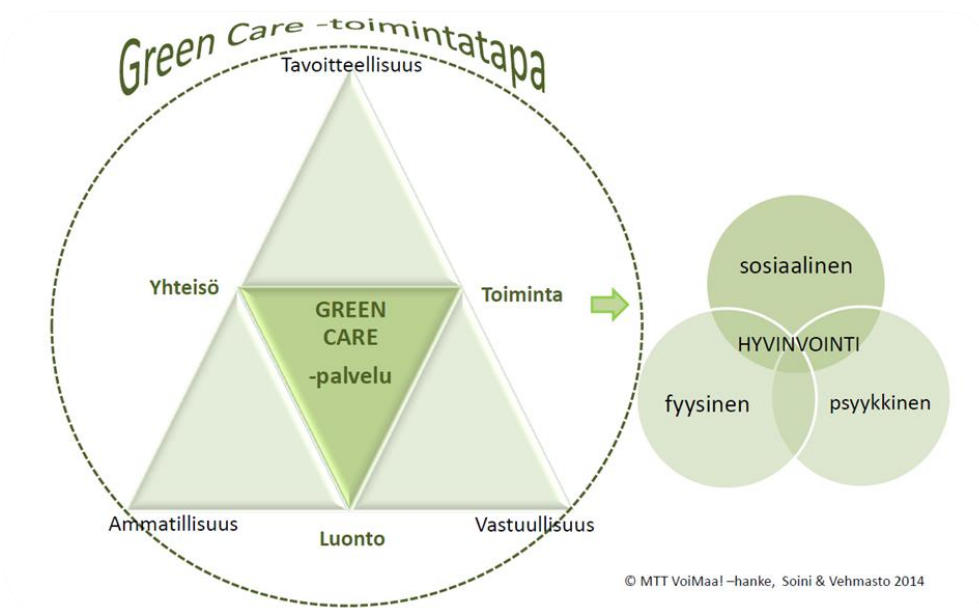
Green Care -toimintatapa

Tavoitteellisuus

Yhteisö

Toiminta

GREEN CARE -palvelu

Ammatillisuus

Luonto

Vastuullisuus

sosiaalinen

HYVINVOINTI

fyysinen

psyykkinen

© MTT VoiMaa! –hanke, Soini & Vehmasto 2014